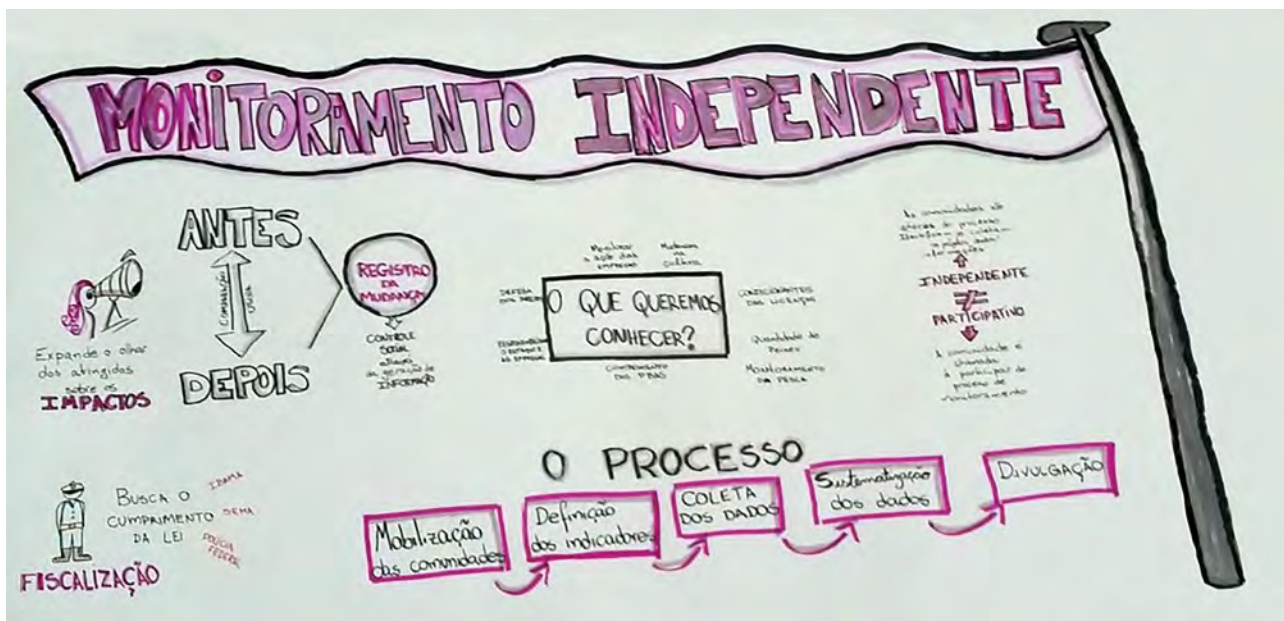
MONITORAMENTO INDEPENDENTE

ANTES

COMPARAÇÃO

DEPOIS

REGISTRO DA MUDANÇA

CONTROLE SOCIAL através da geração de INFORMAÇÃO

Expande o olhar dos atingidos sobre os IMPACTOS

Perceber a ação das empresas

Mudanças na cultura

DEFESA DOS DIREITOS

O QUE QUEREMOS CONHECER?

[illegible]

CUMPRIMENTO DOS PBAS

CONDICIONANTES DAS LICENÇAS

Quantidade de peixes

MONITORAMENTO DA PESCA

As comunidades são atores do processo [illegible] e coletam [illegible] informações

INDEPENDENTE

≠

PARTICIPATIVO

A comunidade é chamada a participar do processo de monitoramento

BUSCA O CUMPRIMENTO DA LEI

IBAMA

SEMA

POLÍCIA FEDERAL

FISCALIZAÇÃO

O PROCESSO

Mobilização das comunidades

Definição dos indicadores

COLETA DOS DADOS

Sistematização dos dados

DIVULGAÇÃO